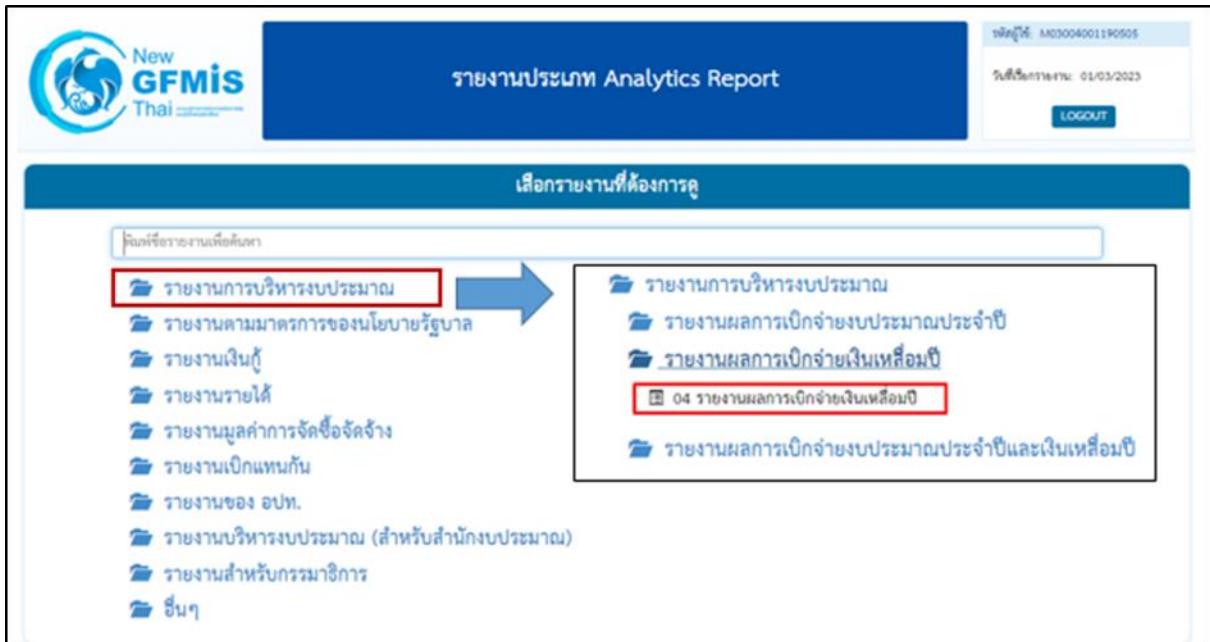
New GFMIS Thai

รายงานประเภท Analytics Report

รหัสผู้ใช้: M03004001190505

วันที่เรียกรายงาน: 01/03/2023

LOGOUT

เลือกรายงานที่ต้องการดู

พิมพ์ชื่อรายงานเพื่อค้นหา

รายงานการบริหารงบประมาณ
รายงานตามมาตรการของนโยบายรัฐบาล
รายงานเงินกู้
รายงานรายได้
รายงานมูลค่าการจัดซื้อจัดจ้าง
รายงานเบิกแทนกัน
รายงานของ อปท.
รายงานบริหารงบประมาณ (สำหรับสำนักงบประมาณ)
รายงานสำหรับกรรมาธิการ
อื่นๆ

รายงานการบริหารงบประมาณ
รายงานผลการเบิกจ่ายงบประมาณประจำปี
รายงานผลการเบิกจ่ายเงินเหลื่อมปี
04 รายงานผลการเบิกจ่ายเงินเหลื่อมปี
รายงานผลการเบิกจ่ายงบประมาณประจำปีและเงินเหลื่อมปี